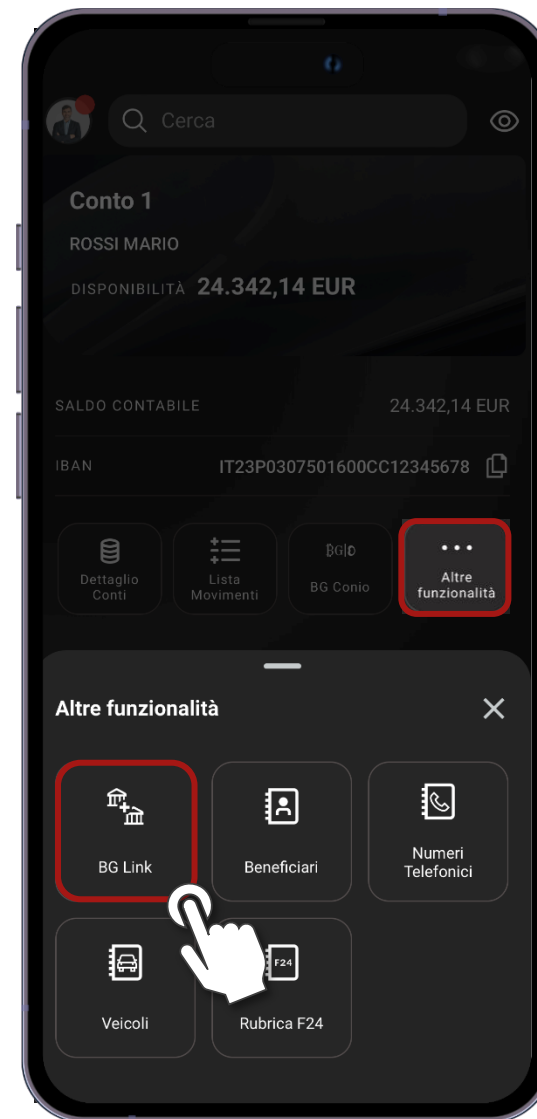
Cerca

Conto 1

ROSSI MARIO

DISPONIBILITÀ 24.342,14 EUR

SALDO CONTABILE 24.342,14 EUR

IBAN IT23P0307501600CC12345678

Dettaglio Conti

Lista Movimenti

BG|D

BG Conio

Altre funzionalità

Altre funzionalità

BG Link

Beneficiari

Numeri Telefonici

Veicoli

F24

Rubrica F24